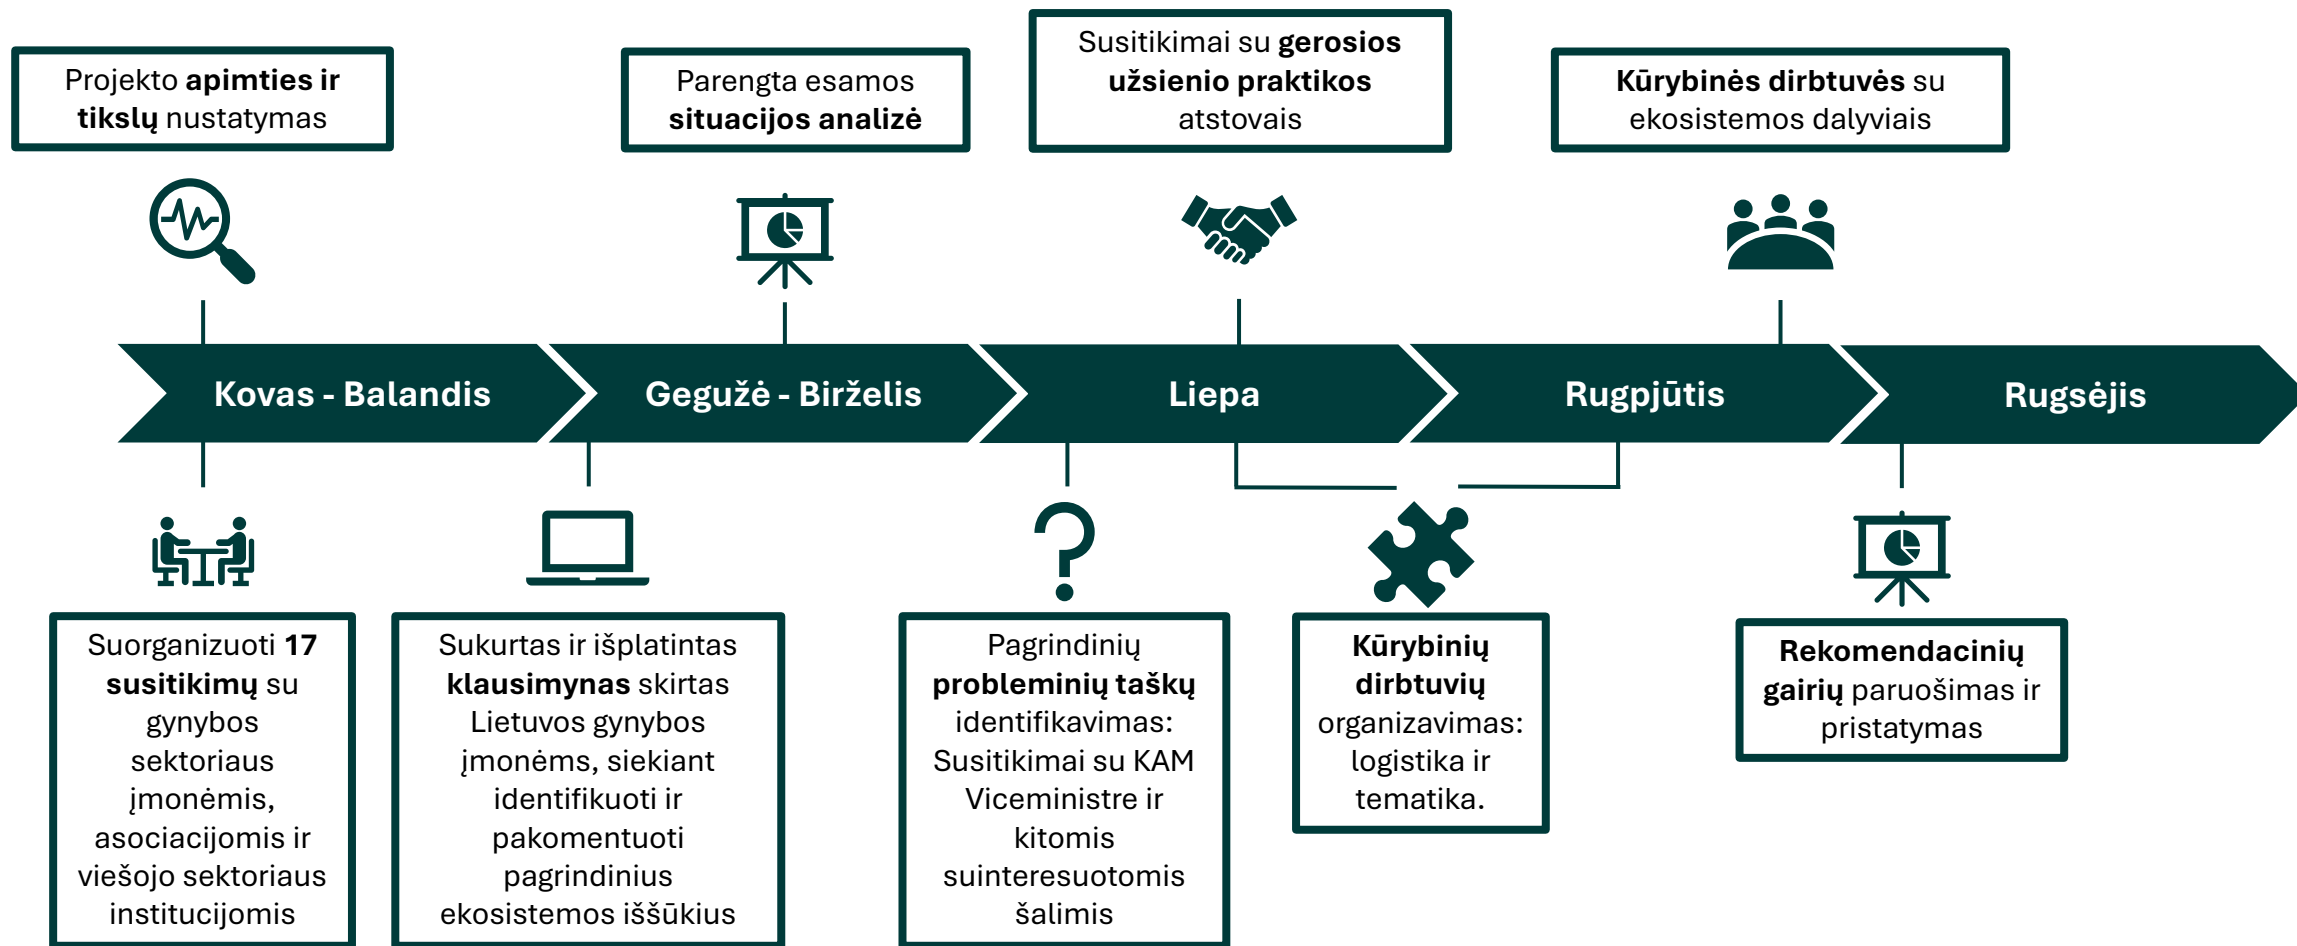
Projekto **apimties ir tikslų** nustatymas

Parengta esamos **situacijos analizė**

Susitikimai su **gerosios užsienio praktikos** atstovais

**Kūrybinės dirbtuvės** su ekosistemos dalyviais

Kovas - Balandis

Gegužė - Birželis

Liepa

Rugpjūtis

Rugsėjis

Suorganizuoti **17 susitikimų** su gynybos sektoriaus įmonėmis, asociacijomis ir viešojo sektoriaus institucijomis

Sukurtas ir išplatintas **klausimynas** skirtas Lietuvos gynybos įmonėms, siekiant identifikuoti ir pakomentuoti pagrindinius ekosistemos iššūkius

Pagrindinių **probleminių taškų** identifikavimas: Susitikimai su KAM Viceministre ir kitomis suinteresuotomis šalimis

**Kūrybinių dirbtuvių** organizavimas: logistika ir tematika.

**Rekomendacinių gairių** paruošimas ir pristatymas